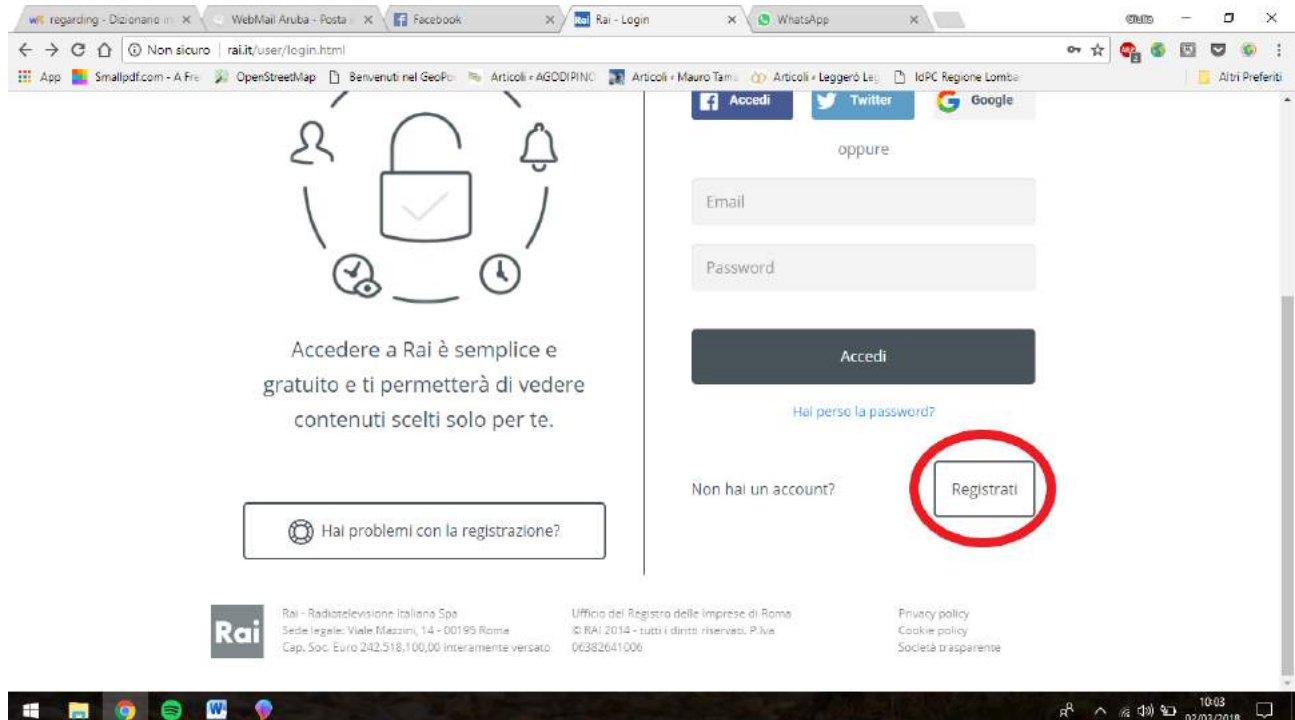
regarding - Dizionario in ×
WebMail Aruba - Posta ×
Facebook ×
Rai - Login ×
WhatsApp ×

Giulio

Non sicuro | rai.it/user/login.html

App  Smallpdf.com - A Fre  OpenStreetMap  Benvenuti nel GeoPo  Articoli « AGODIPINO  Articoli « Mauro Tama  Articoli « Leggerò Leg  IdPC Regione Lomba  Altri Preferiti

Accedi  Twitter  Google

oppure

Email

Password

Accedi

Hai perso la password?

Accedere a Rai è semplice e gratuito e ti permetterà di vedere contenuti scelti solo per te.

Non hai un account?

Registrati

Hai problemi con la registrazione?

Rai

Rai - Radiotelevisione Italiana Spa
Sede legale: Viale Mazzini, 14 - 00195 Roma
Cap. Soc. Euro 242.518.100,00 interamente versato

Ufficio del Registro delle Imprese di Roma
© RAI 2014 - tutti i diritti riservati. P.Iva 06382641006

Privacy policy
Cookie policy
Società trasparente

10:03
02/03/2018